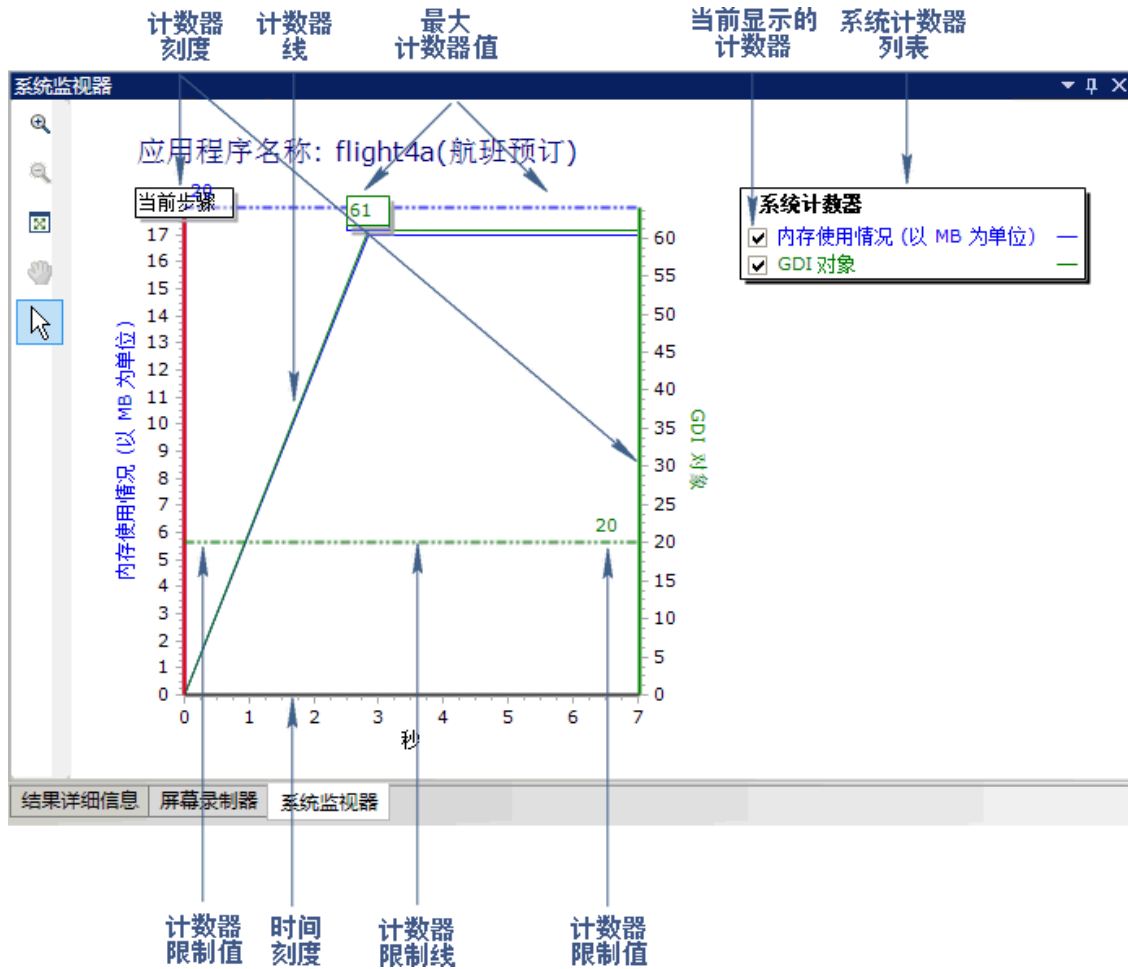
计数器刻度

计数器线

最大计数器值

当前显示的计数器

系统计数器列表

系统监视器

应用程序名称: flight4a(航班预订)

当前步骤

20

61

系统计数器

内存使用情况 (以 MB 为单位)

GDI 对象

内存使用情况 (以 MB 为单位)

17
16
15
14
13
12
11
10
9
8
7
6
5
4
3
2
1
0

60
55
50
45
40
35
30
25
20
15
10
5
0

GDI 对象

20

0 1 2 3 4 5 6 7

秒

结果详细信息 | 屏幕录制器 | 系统监视器

计数器限制值

时间刻度

计数器限制线

计数器限制值